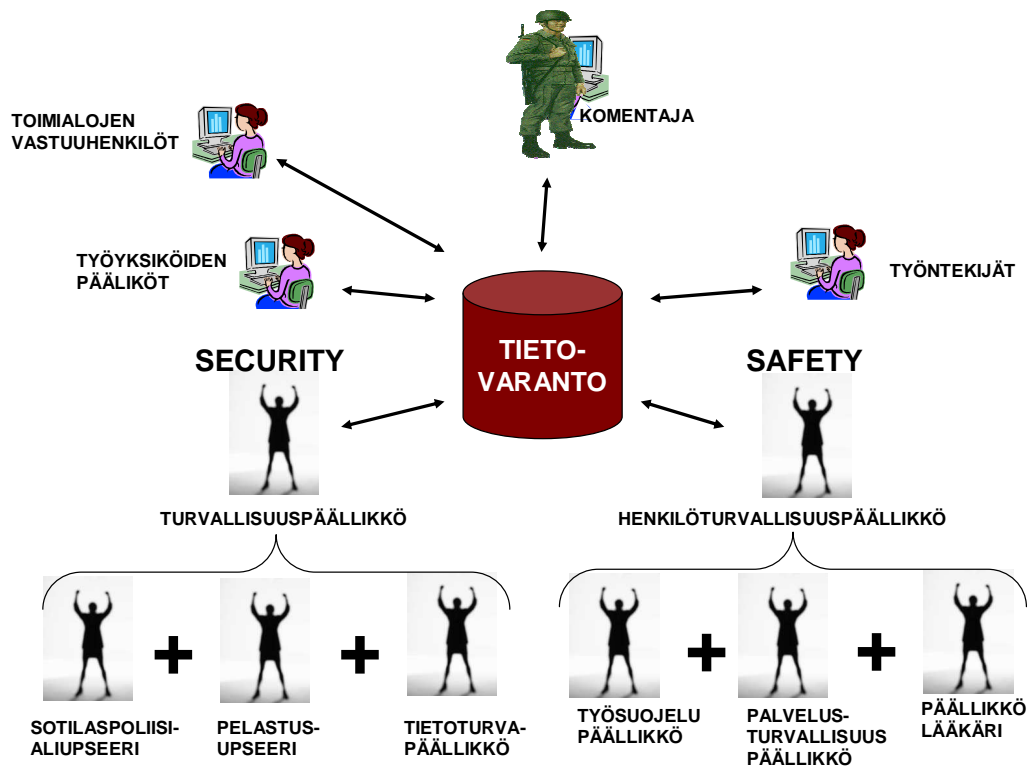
KOMENTAJA

TOIMIALOJEN VASTUUHENKILÖT

TYÖYKSIKÖIDEN PÄÄLIKÖT

TYÖNTEKIJÄT

TIETO-
VARANTO

SECURITY

SAFETY

TURVALLISUUSPÄÄLLIKKÖ

HENKILÖTURVALLISUUSPÄÄLLIKKÖ

SOTILASPOLIISI-
ALIUPSEERI

+

PELASTUS-
UPSEERI

+

TIETOTURVA-
PÄÄLLIKKÖ

TYÖSUOJELU
PÄÄLLIKKÖ

+

PALVELUS-
TURVALLISUUS
PÄÄLLIKKÖ

+

PÄÄLLIKKÖ
LÄÄKÄRI